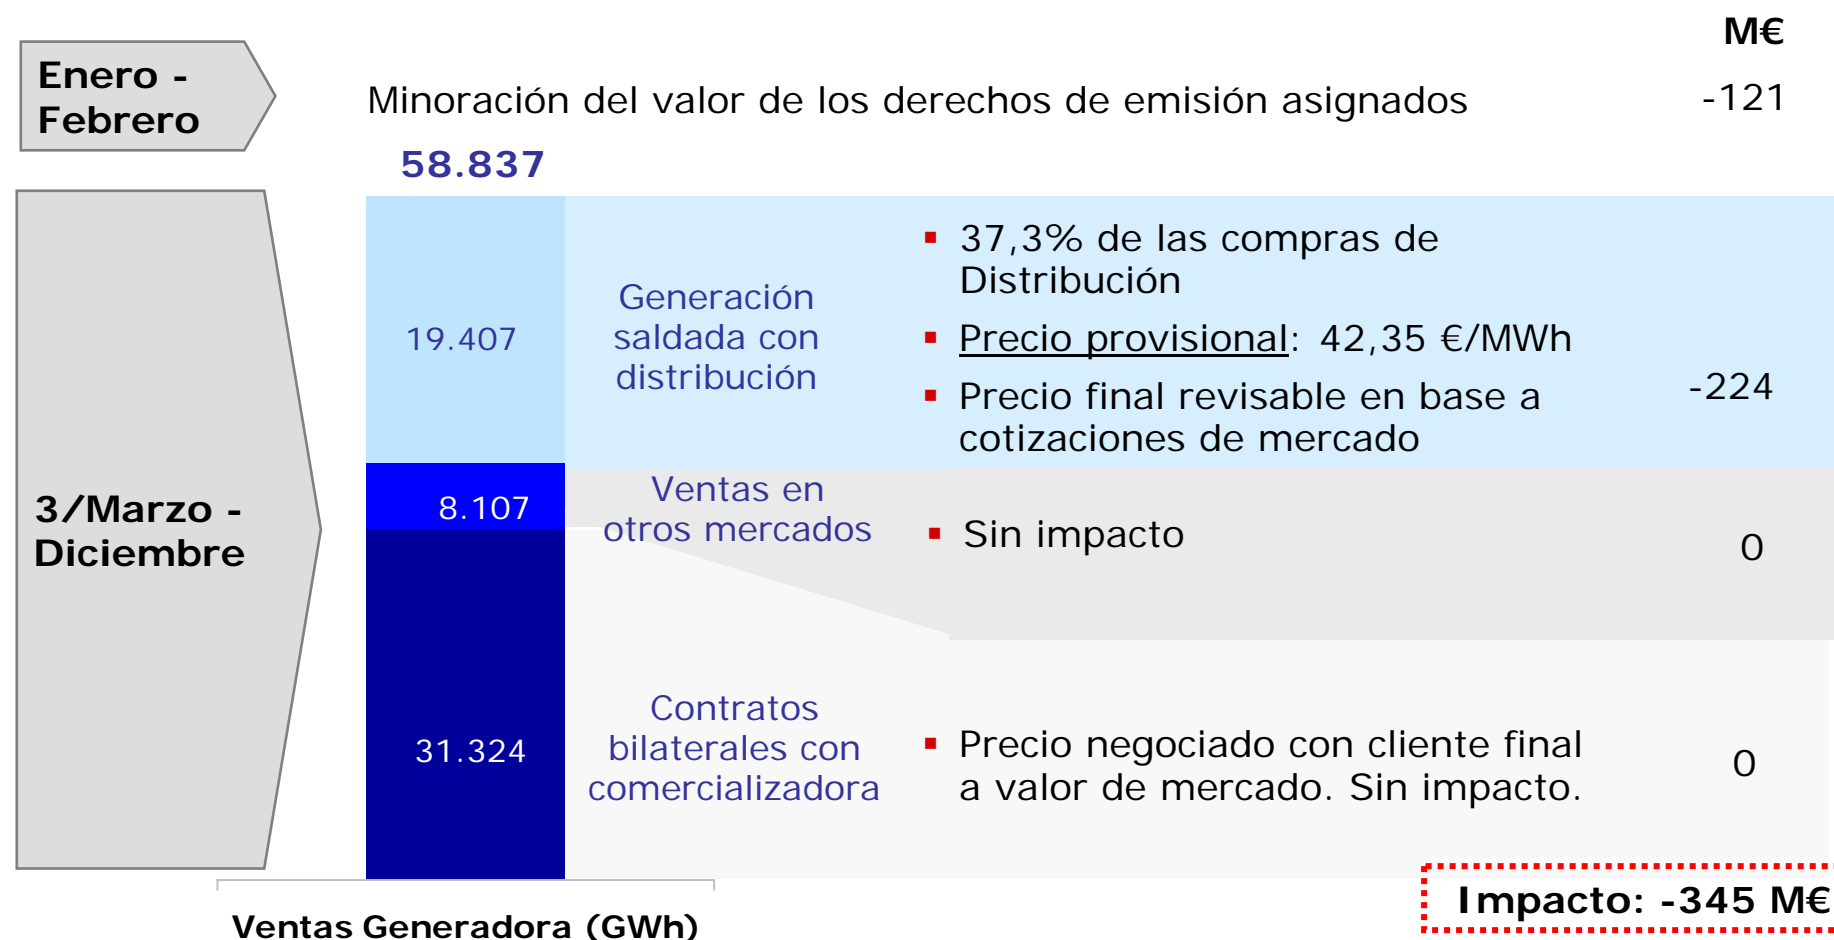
M€

Enero - Febrero

Minoración del valor de los derechos de emisión asignados

-121

58.837

3/Marzo - Diciembre

19.407

Generación saldada con distribución

▪ 37,3% de las compras de Distribución

▪ Precio provisional: 42,35 €/MWh

▪ Precio final revisable en base a cotizaciones de mercado

-224

8.107

Ventas en otros mercados

▪ Sin impacto

0

31.324

Contratos bilaterales con comercializadora

▪ Precio negociado con cliente final a valor de mercado. Sin impacto.

0

Ventas Generadora (GWh)

Impacto: -345 M€